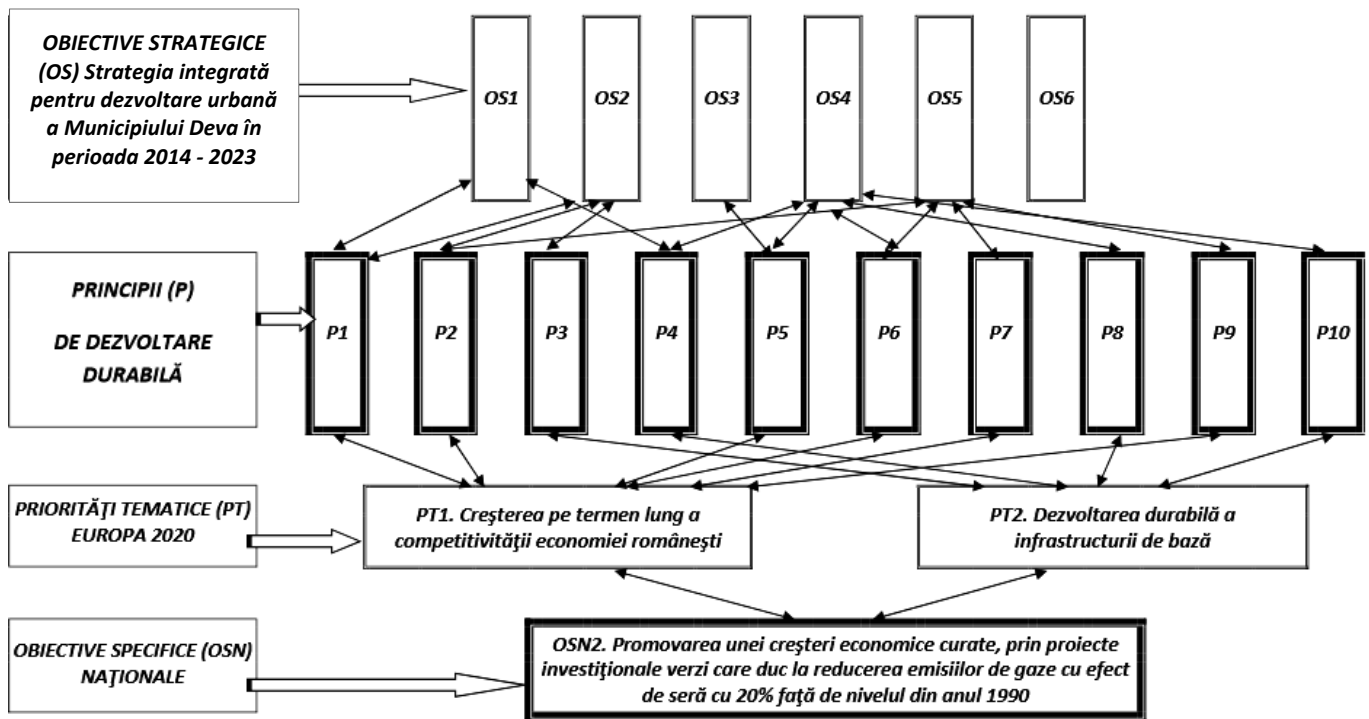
OBIECTIVE STRATEGICE (OS) Strategia integrată pentru dezvoltare urbană a Municipiului Deva în perioada 2014 - 2023

OS1

OS2

OS3

OS4

OS5

OS6

PRINCIPII (P)

DE DEZVOLTARE DURABILĂ

P1

P2

P3

P4

P5

P6

P7

P8

P9

P10

PRIORITĂŢI TEMATICE (PT) EUROPA 2020

PT1. Creşterea pe termen lung a competitivităţii economiei româneşti

PT2. Dezvoltarea durabilă a infrastructurii de bază

OBIECTIVE SPECIFICE (OSN) NAŢIONALE

OSN2. Promovarea unei creşteri economice curate, prin proiecte investiţionale verzi care duc la reducerea emisiilor de gaze cu efect de seră cu 20% faţă de nivelul din anul 1990